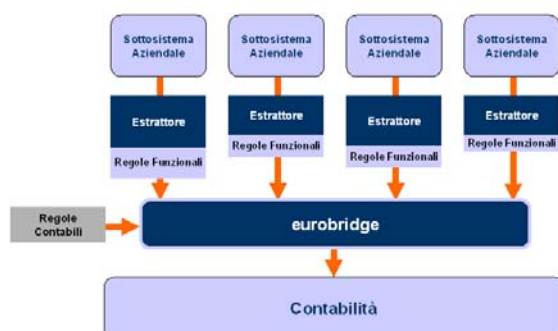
Sottosistema Aziendale

Sottosistema Aziendale

Sottosistema Aziendale

Sottosistema Aziendale

Estrattore

Regole Funzionali

Estrattore

Regole Funzionali

Estrattore

Regole Funzionali

Estrattore

Regole Funzionali

Regole Contabili

eurobridge

Contabilità